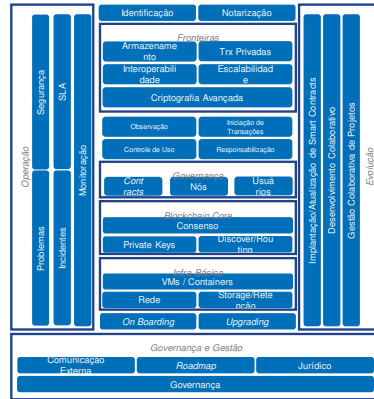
Operação

Segurança

SLA

Monitoração

Problemas

Incidentes

Identificação

Notarização

Fronteiras

Armazenamento

Trx Privadas

Interoperabilidade

Escalabilidade

Criptografia Avançada

Observação

Iniciação de Transações

Controle de Uso

Responsabilização

Governança

Contracts

Nós

Usuários

Blockchain Core

Consenso

Private Keys

Discover/Routing

Infra Básica

VMs / Containers

Rede

Storage/Retenção

On Boarding

Upgrading

Implantação/Atualização de Smart Contracts

Desenvolvimento Colaborativo

Gestão Colaborativa de Projetos

Evolução

Governança e Gestão

Comunicação Externa

Roadmap

Jurídico

Governança